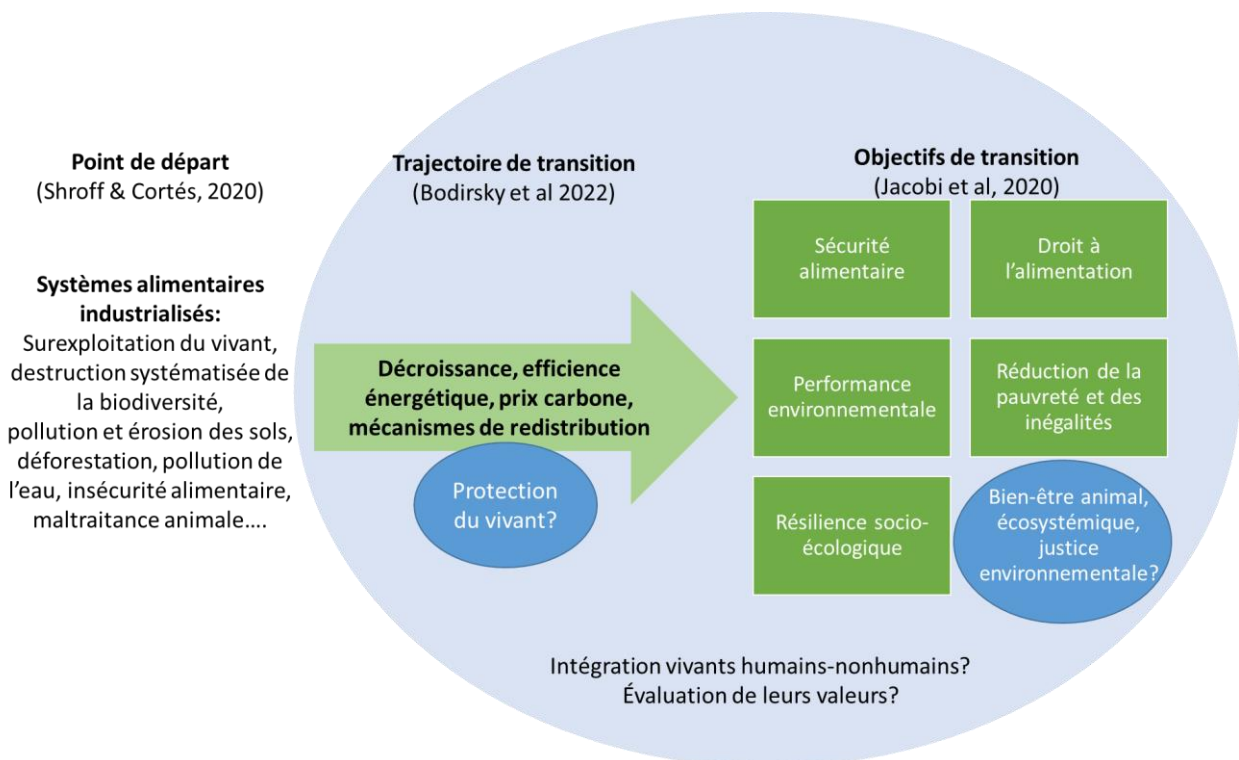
Point de départ
(Shroff & Cortés, 2020)

Systèmes alimentaires industrialisés:
Surexploitation du vivant, destruction systématisée de la biodiversité, pollution et érosion des sols, déforestation, pollution de l'eau, insécurité alimentaire, maltraitance animale….

Trajectoire de transition
(Bodirsky et al 2022)

Décroissance, efficience énergétique, prix carbone, mécanismes de redistribution

Protection du vivant?

Objectifs de transition
(Jacobi et al, 2020)

Sécurité alimentaire

Droit à l'alimentation

Performance environnementale

Réduction de la pauvreté et des inégalités

Résilience socio-écologique

Bien-être animal, écosystémique, justice environnementale?

Intégration vivants humains-nonhumains?
Évaluation de leurs valeurs?